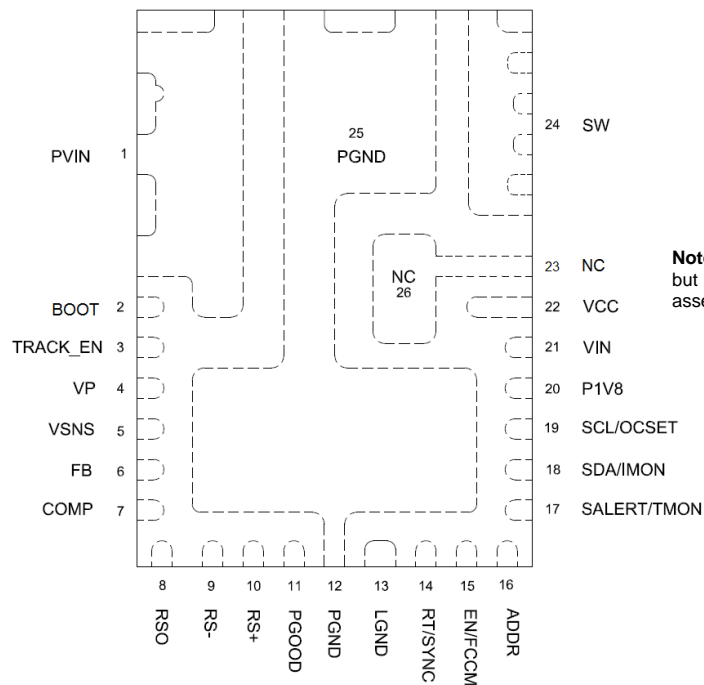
25
PGND

PVIN 1

24 SW

NC
26

23 NC

Note
but
asse

BOOT 2
TRACK_EN 3
VP 4
VSNS 5
FB 6
COMP 7

22 VCC
21 VIN
20 P1V8
19 SCL/OCSET
18 SDA/IMON
17 SALERT/TMON

8 RSO
9 RS-
10 RS+
11 PGOOD
12 PGND
13 LGND
14 RT/SYNC
15 EN/FCCM
16 ADDR